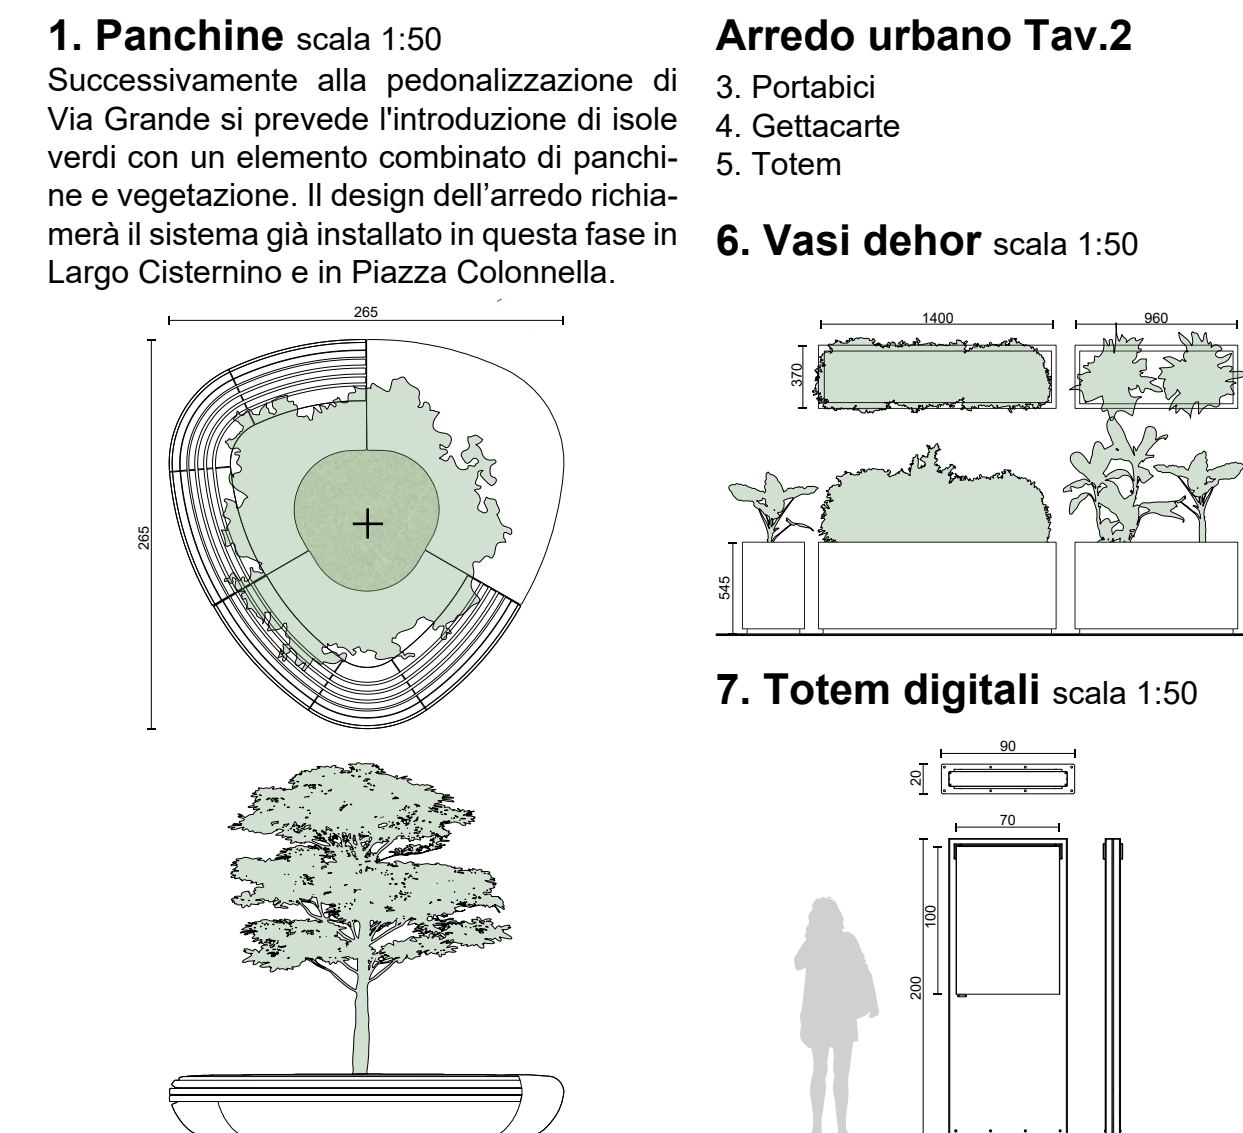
**1. Panchine** scala 1:50

Successivamente alla pedonalizzazione di Via Grande si prevede l'introduzione di isole verdi con un elemento combinato di panchine e vegetazione. Il design dell'arredo richiamerà il sistema già installato in questa fase in Largo Cisternino e in Piazza Colonnella.

265

265

**Arredo urbano Tav.2**

3. Portabici
4. Gettacarte
5. Totem

**6. Vasi dehor** scala 1:50

1400

960

370

545

**7. Totem digitali** scala 1:50

90

20

70

100

200